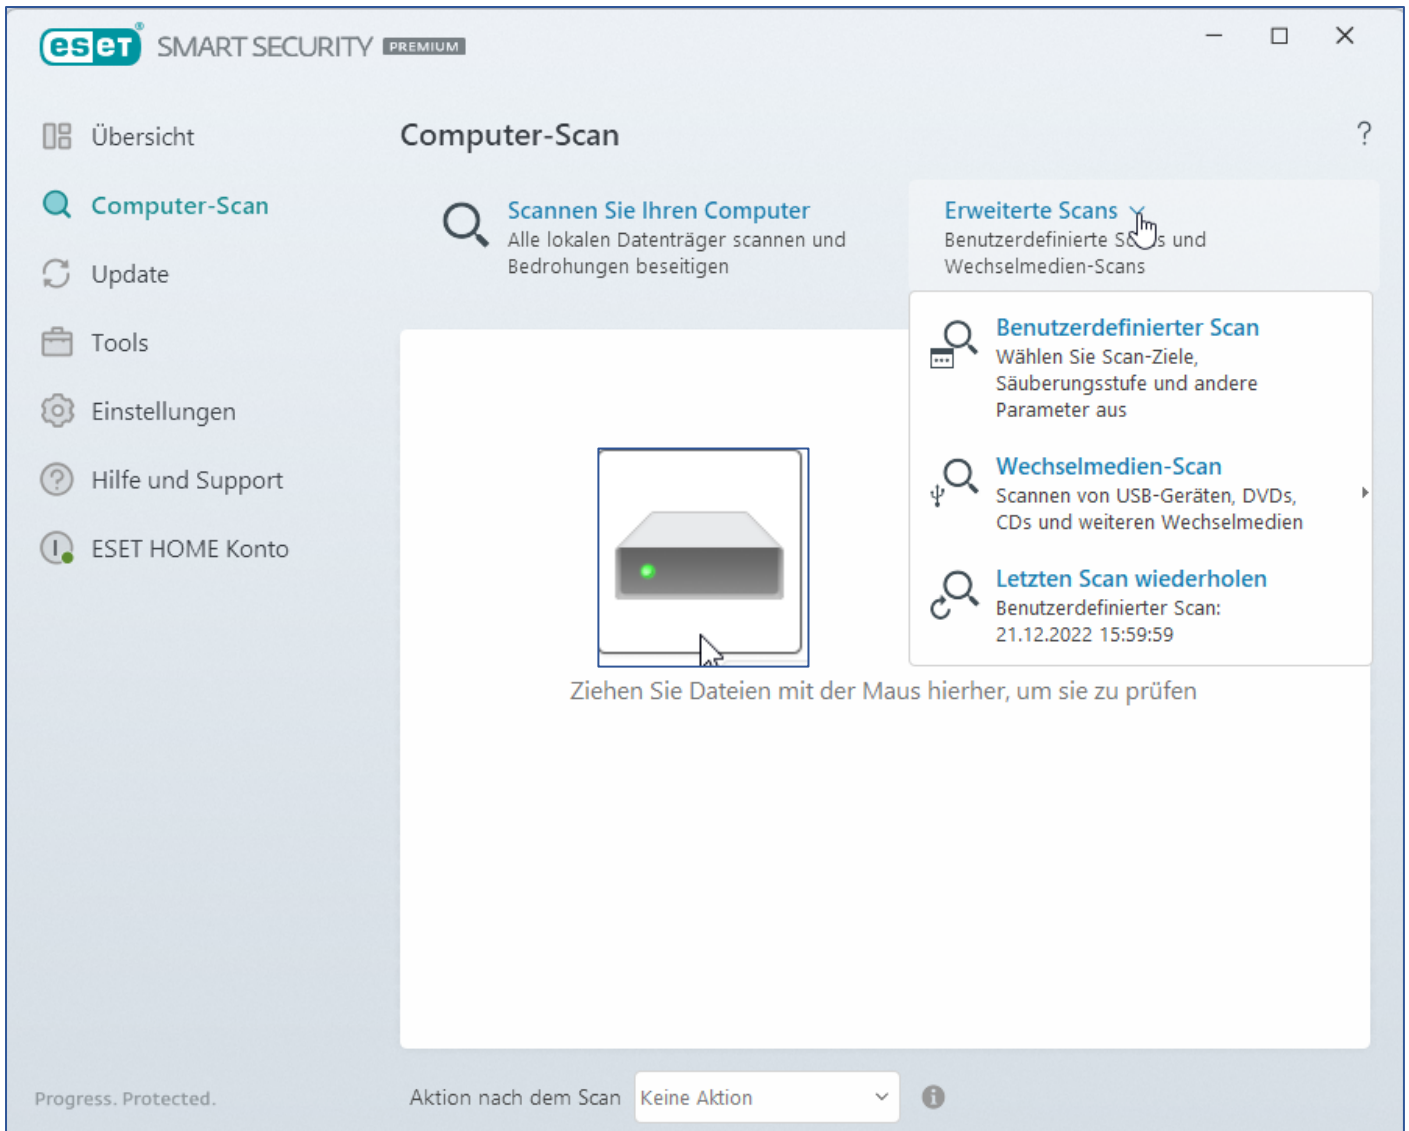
eset SMART SECURITY PREMIUM

Übersicht

Computer-Scan

Update

Tools

Einstellungen

Hilfe und Support

ESET HOME Konto

Computer-Scan

?

Scannen Sie Ihren Computer
Alle lokalen Datenträger scannen und Bedrohungen beseitigen

Erweiterte Scans
Benutzerdefinierte S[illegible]s und Wechselmedien-Scans

Benutzerdefinierter Scan
Wählen Sie Scan-Ziele, Säuberungsstufe und andere Parameter aus

Wechselmedien-Scan
Scannen von USB-Geräten, DVDs, CDs und weiteren Wechselmedien

Letzten Scan wiederholen
Benutzerdefinierter Scan: 21.12.2022 15:59:59

Ziehen Sie Dateien mit der Maus hierher, um sie zu prüfen

Progress. Protected.

Aktion nach dem Scan

Keine Aktion